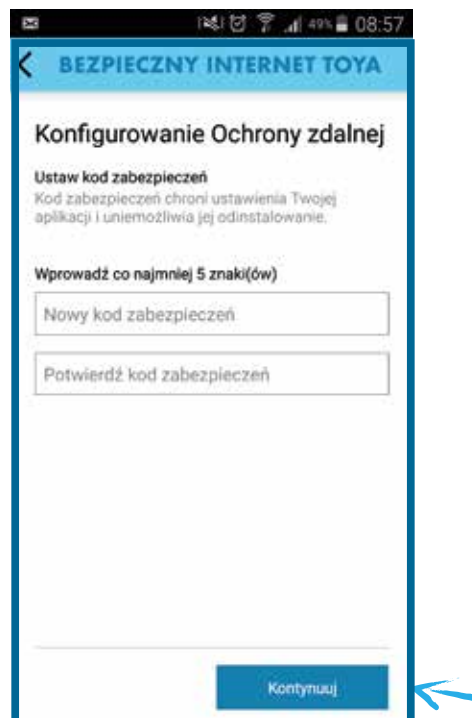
49% 08:57

BEZPIECZNY INTERNET TOYA

Konfigurowanie Ochrony zdalnej

Ustaw kod zabezpieczeń
Kod zabezpieczeń chroni ustawienia Twojej aplikacji i uniemożliwia jej odinstalowanie.

Wprowadź co najmniej 5 znaki(ów)

Nowy kod zabezpieczeń

Potwierdź kod zabezpieczeń

Kontynuuj